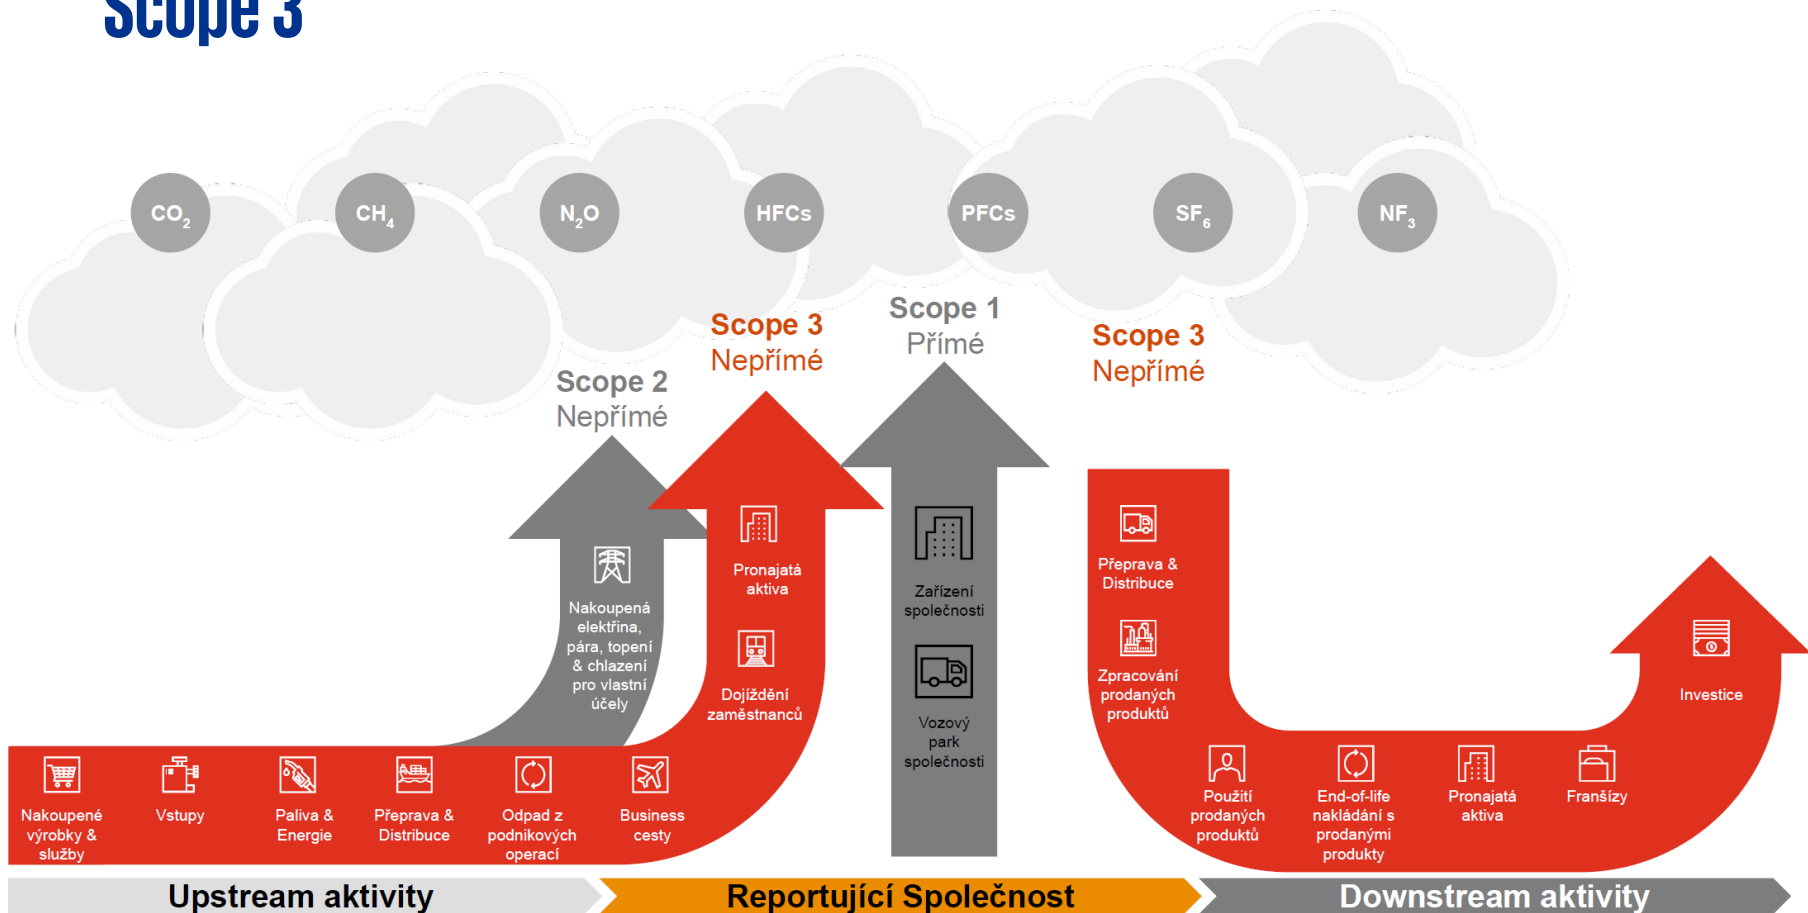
Scope 3

$CO_2$ $CH_4$ $N_2O$ HFCs PFCs $SF_6$ $NF_3$

Scope 2
Nepřímé

Scope 3
Nepřímé

Scope 1
Přímé

Scope 3
Nepřímé

Nakoupená elektřina, pára, topení & chlazení pro vlastní účely

Pronajatá aktiva

Dojíždění zaměstnanců

Zařízení společnosti

Vozový park společnosti

Přeprava & Distribuce

Zpracování prodaných produktů

Investice

Nakoupené výrobky & služby

Vstupy

Paliva & Energie

Přeprava & Distribuce

Odpad z podnikových operací

Business cesty

Použití prodaných produktů

End-of-life nakládání s prodanými produkty

Pronajatá aktiva

Franšízy

Upstream aktivity

Reportující Společnost

Downstream aktivity